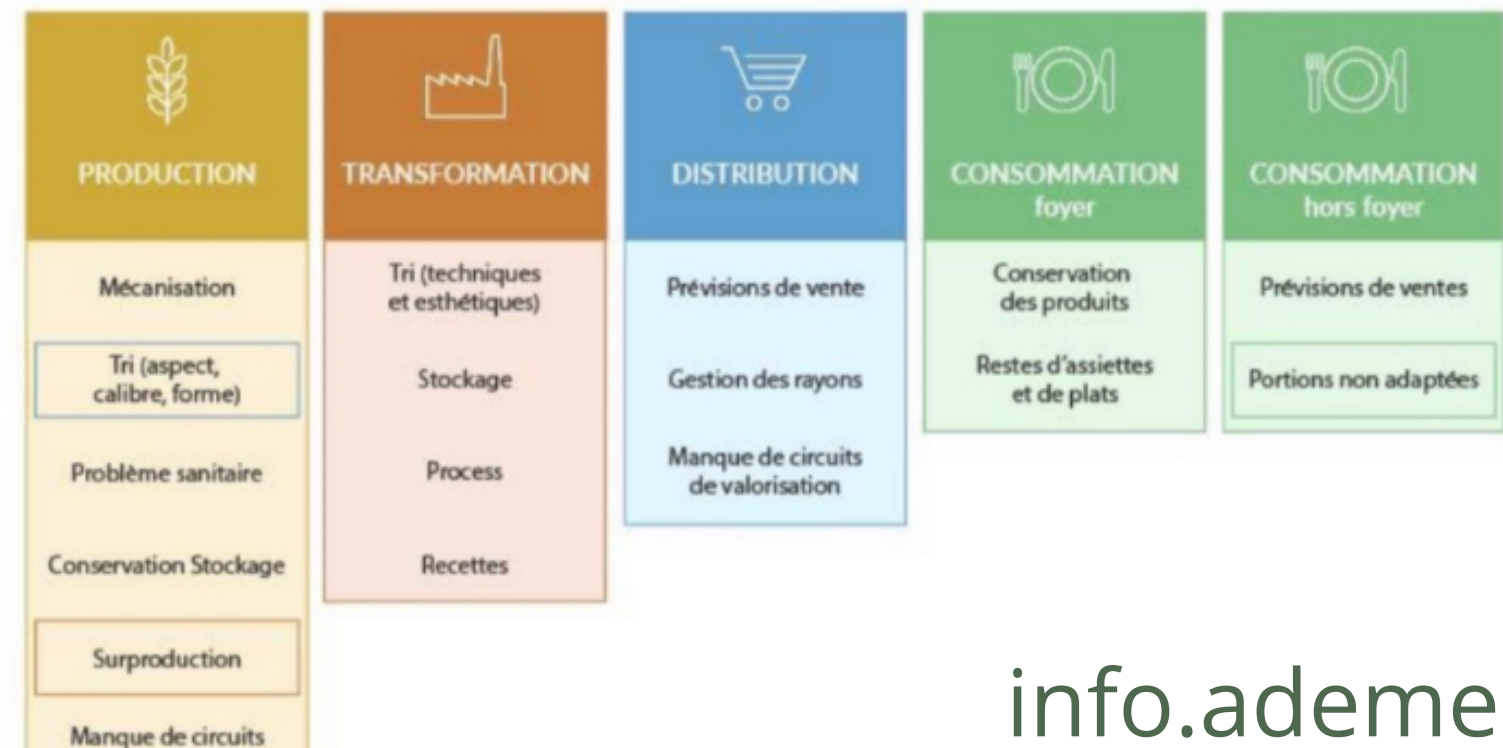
PRODUCTION

Mécanisation

Tri (aspect, calibre, forme)

Problème sanitaire

Conservation Stockage

Surproduction

Manque de circuits

TRANSFORMATION

Tri (techniques et esthétiques)

Stockage

Process

Recettes

DISTRIBUTION

Prévisions de vente

Gestion des rayons

Manque de circuits de valorisation

CONSOMMATION foyer

Conservation des produits

Restes d'assiettes et de plats

CONSOMMATION hors foyer

Prévisions de ventes

Portions non adaptées

info.ademe